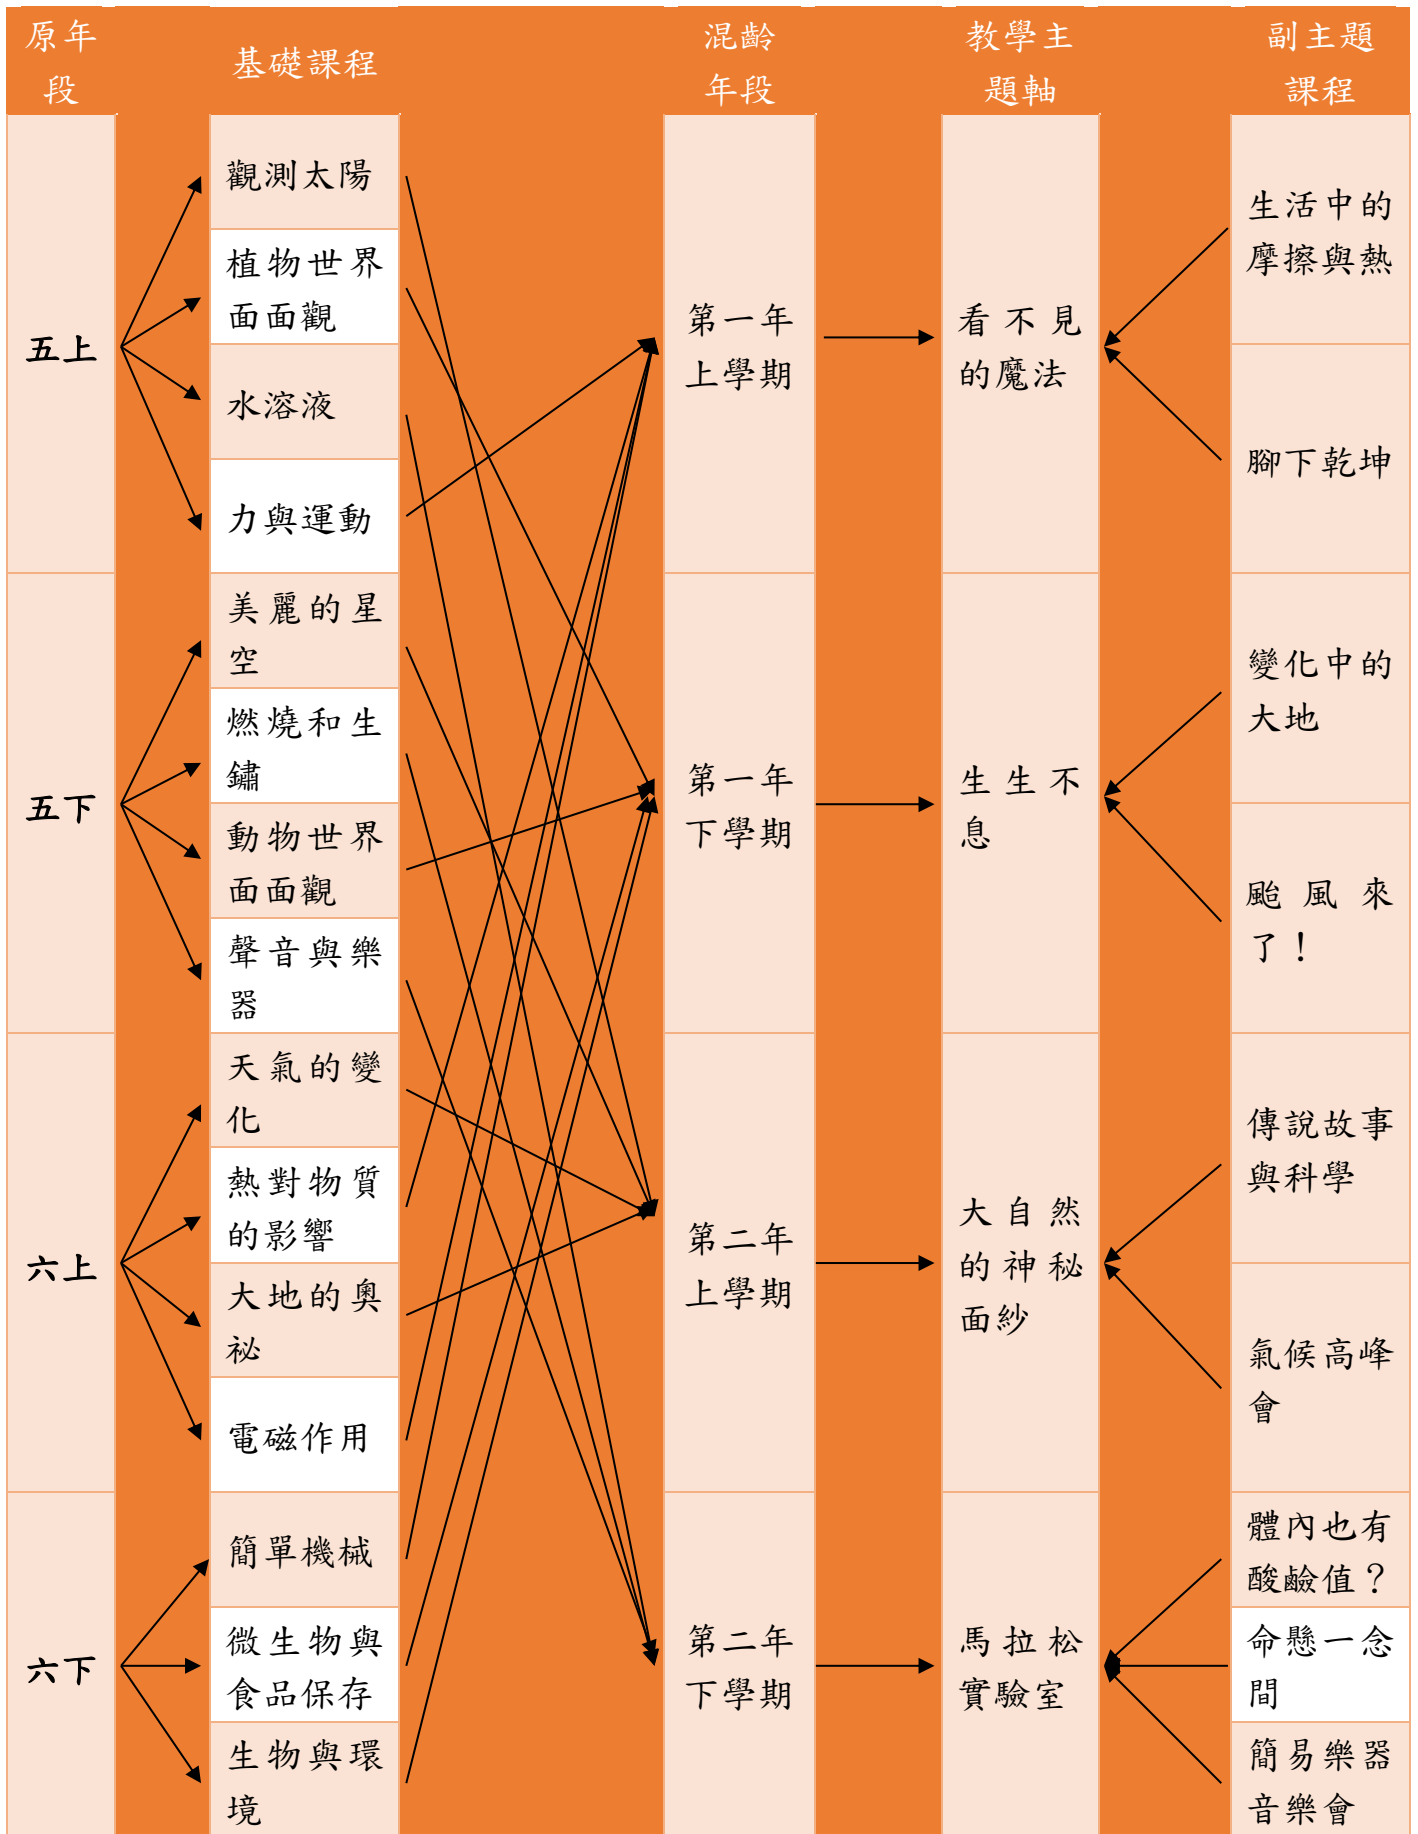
| 原年段 | 基礎課程 | 混齡年段 | 教學主題軸 | 副主題課程 |
|---|---|---|---|---|
| 五上 | 觀測太陽 | 第一年上學期 | 看不見的魔法 | 生活中的摩擦與熱 |
| | 植物世界面面觀 | | | |
| | 水溶液 | | | 腳下乾坤 |
| | 力與運動 | | | |
| 五下 | 美麗的星空 | 第一年下學期 | 生生不息 | 變化中的大地 |
| | 燃燒和生鏽 | | | |
| | 動物世界面面觀 | | | 颱風來了！ |
| | 聲音與樂器 | | | |
| 六上 | 天氣的變化 | 第二年上學期 | 大自然的神秘面紗 | 傳說故事與科學 |
| | 熱對物質的影響 | | | |
| | 大地的奧祕 | | | 氣候高峰會 |
| | 電磁作用 | | | |
| 六下 | 簡單機械 | 第二年下學期 | 馬拉松實驗室 | 體內也有酸鹼值？ |
| | 微生物與食品保存 | | | 命懸一念間 |
| | 生物與環境 | | | 簡易樂器音樂會 |